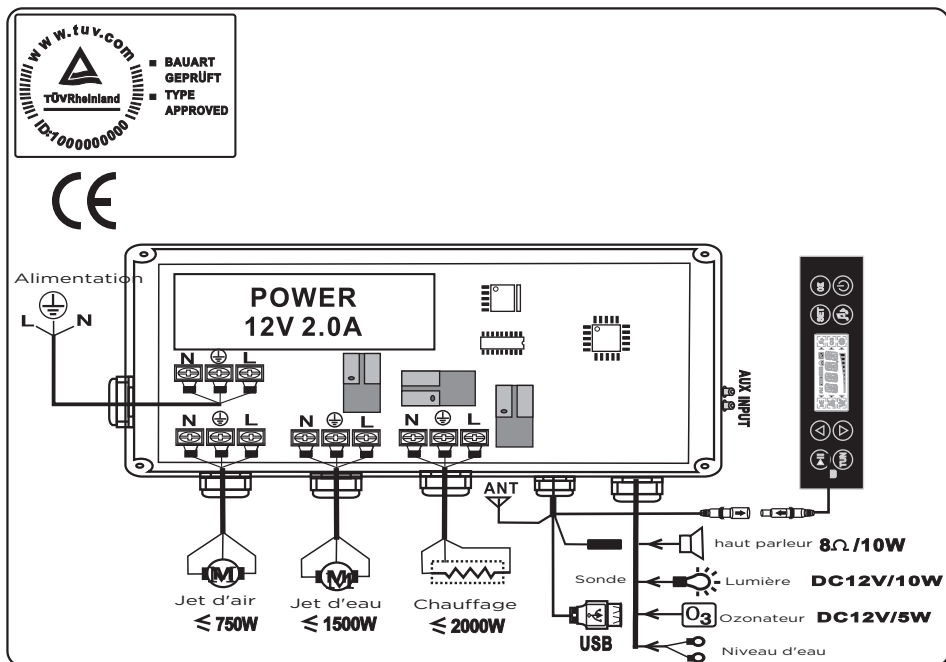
www.tuv.com
TÜVRheinland
ID:1000000000
BAUART GEPRÜFT
TYPE APPROVED

CE

Alimentation
L N

POWER
12V 2.0A

N L
N L
N L
N L

AUX INPUT

ANT

M
Jet d'air
$\leq$ 750W

M
Jet d'eau
$\leq$ 1500W

Chauffage
$\leq$ 2000W

USB

haut parleur 8Ω /10W
Sonde
Lumière DC12V/10W
$O_3$ Ozonateur DC12V/5W
Niveau d'eau

OK
SET
TURN